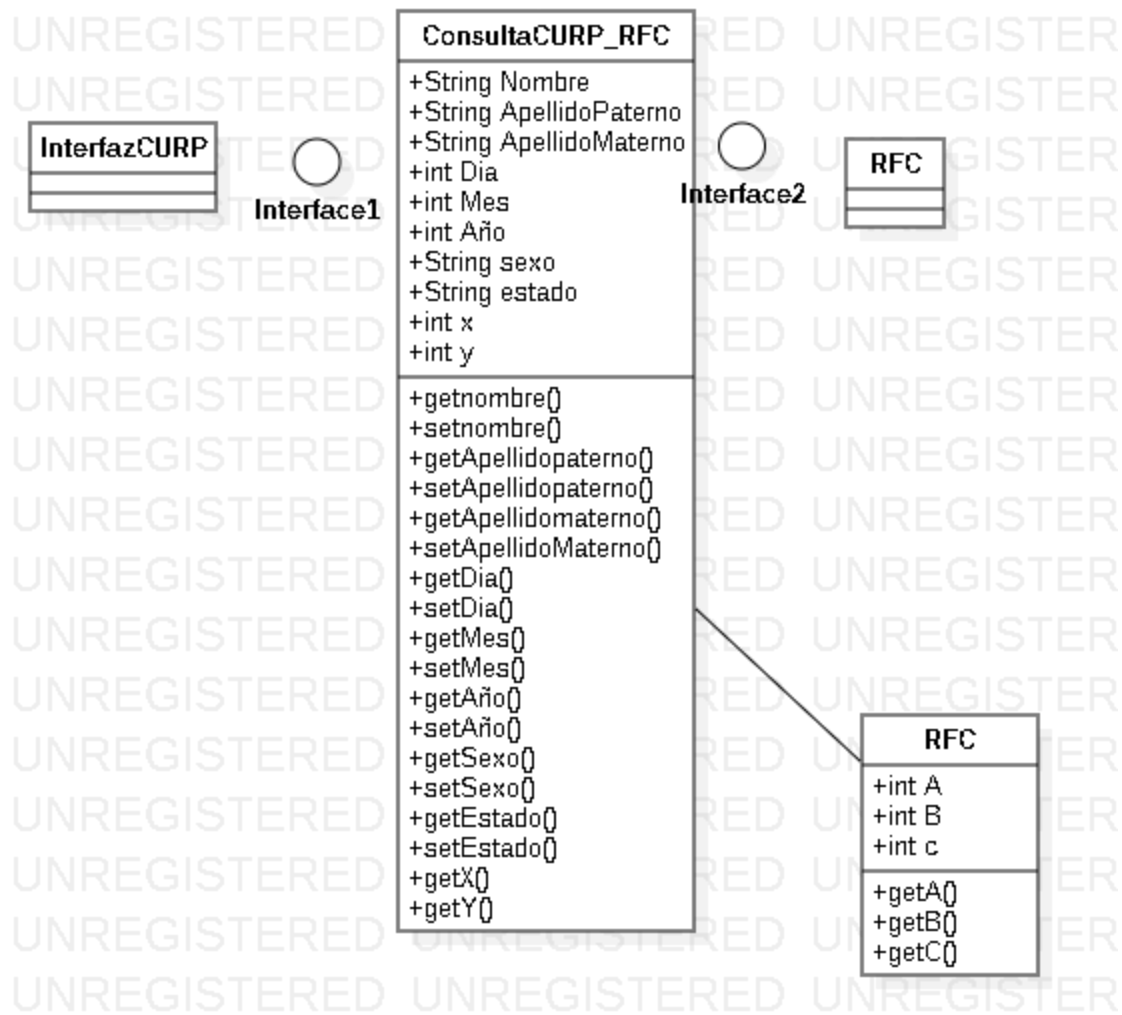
ConsultaCURP_RFC

+String Nombre
+String ApellidoPaterno
+String ApellidoMaterno
+int Dia
+int Mes
+int Año
+String sexo
+String estado
+int x
+int y

+getnombre()
+setnombre()
+getApellidopaterno()
+setApellidopaterno()
+getApellidomaterno()
+setApellidoMaterno()
+getDia()
+setDia()
+getMes()
+setMes()
+getAño()
+setAño()
+getSexo()
+setSexo()
+getEstado()
+setEstado()
+getX()
+getY()

InterfazCURP

Interface1

Interface2

RFC

RFC

+int A
+int B
+int c

+getA()
+getB()
+getC()

UNREGISTERED UNREGISTERED UNREGISTERED